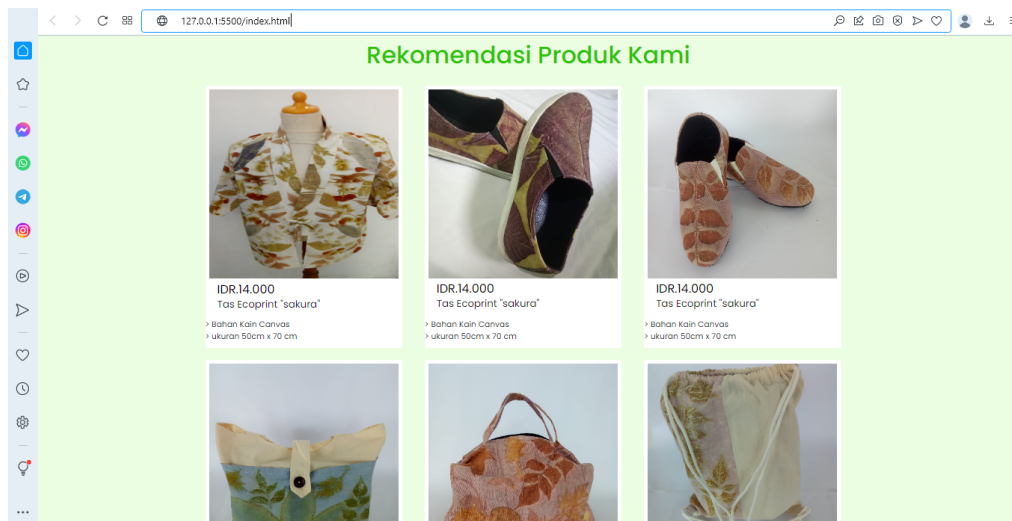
127.0.0.1:5500/index.html

Rekomendasi Produk Kami

IDR.14.000
Tas Ecoprint "sakura"
› Bahan Kain Canvas
› ukuran 50cm x 70 cm

IDR.14.000
Tas Ecoprint "sakura"
› Bahan Kain Canvas
› ukuran 50cm x 70 cm

IDR.14.000
Tas Ecoprint "sakura"
› Bahan Kain Canvas
› ukuran 50cm x 70 cm